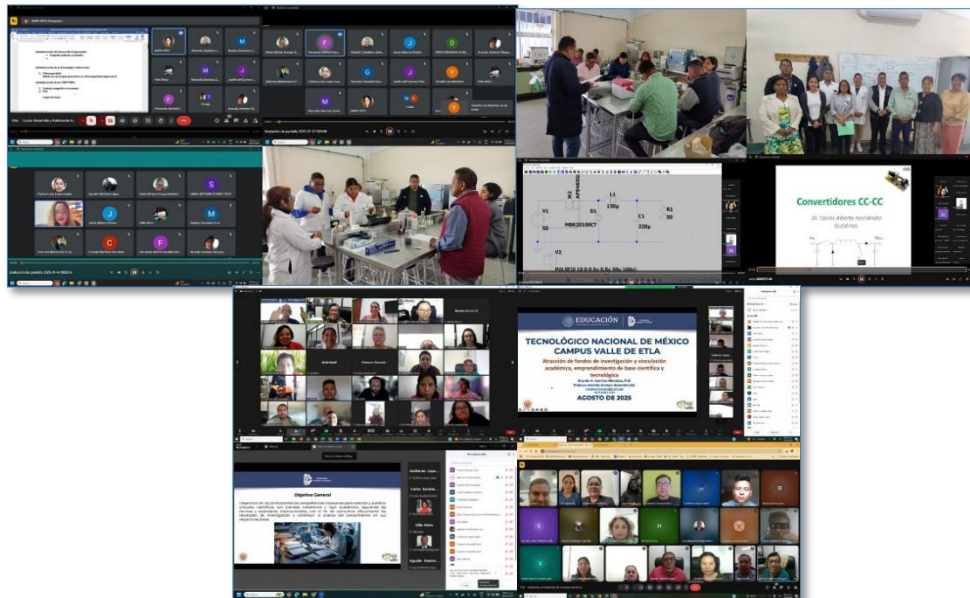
V1
D1
L1
150p
C1
220p
R1
50
MBR20100CT
V2
50

Convertidores CC-CC
Dr. Carlos Alberto Hernández Gutiérrez

EDUCACIÓN
TECNOLÓGICO NACIONAL DE MÉXICO CAMPUS VALLE DE ETLA
Atracción de fondos de investigación y vinculación académica, emprendimiento de base científica y tecnológica
AGOSTO DE 2025

Objetivo General